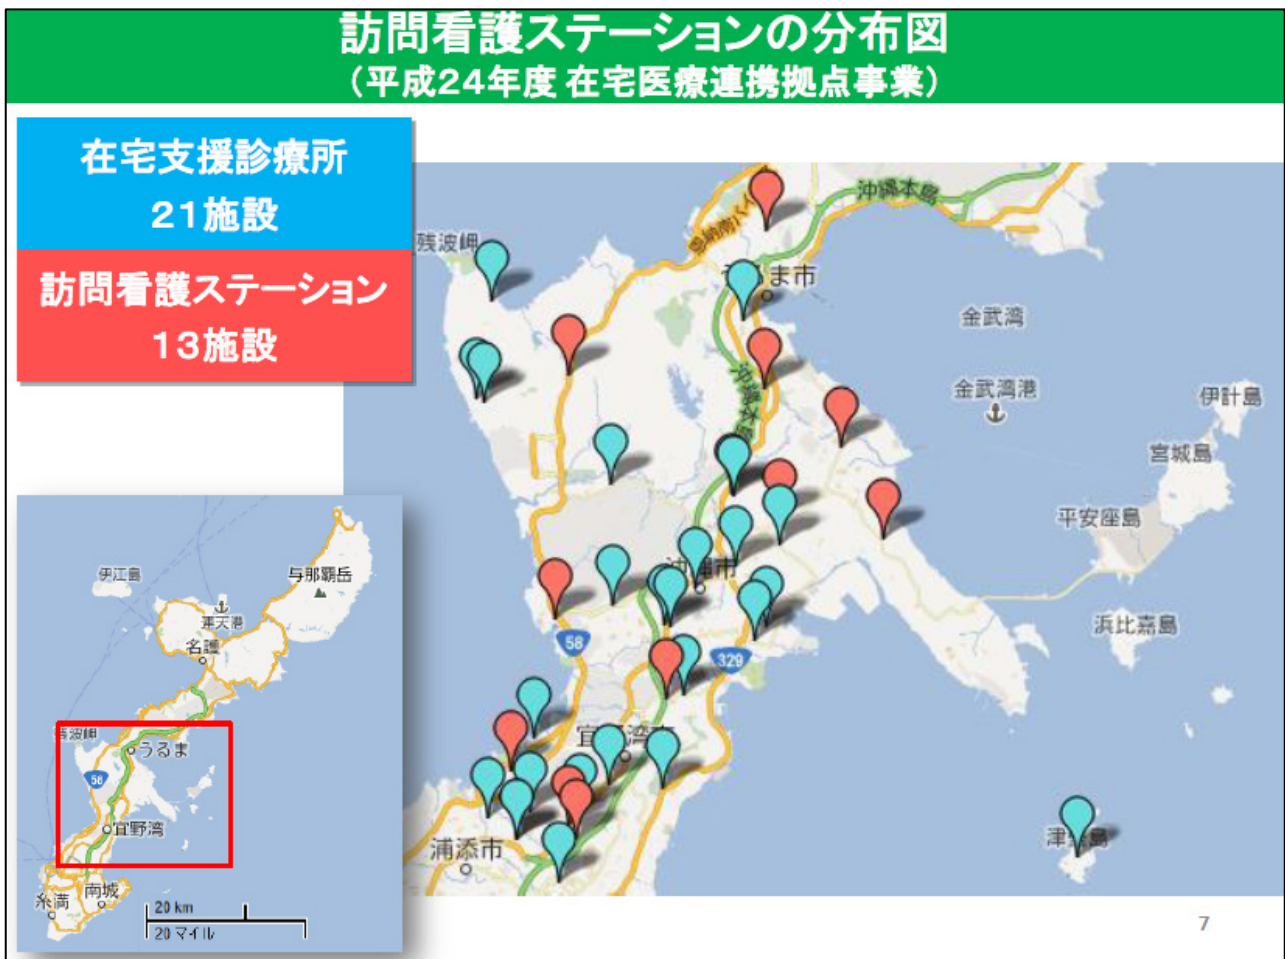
訪問看護ステーションの分布図
（平成24年度 在宅医療連携拠点事業）

在宅支援診療所
21施設

訪問看護ステーション
13施設

沖縄本島
残波岬
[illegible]ま市
金武湾
金武湾港
伊計島
宮城島
平安座島
浜比嘉島
沖縄市
58
329
宜野湾市
浦添市
津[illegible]島

伊江島
与那覇岳
運天港
名護
残波岬
うるま
58
宜野湾
糸満
南城
20 km
20 マイル

7